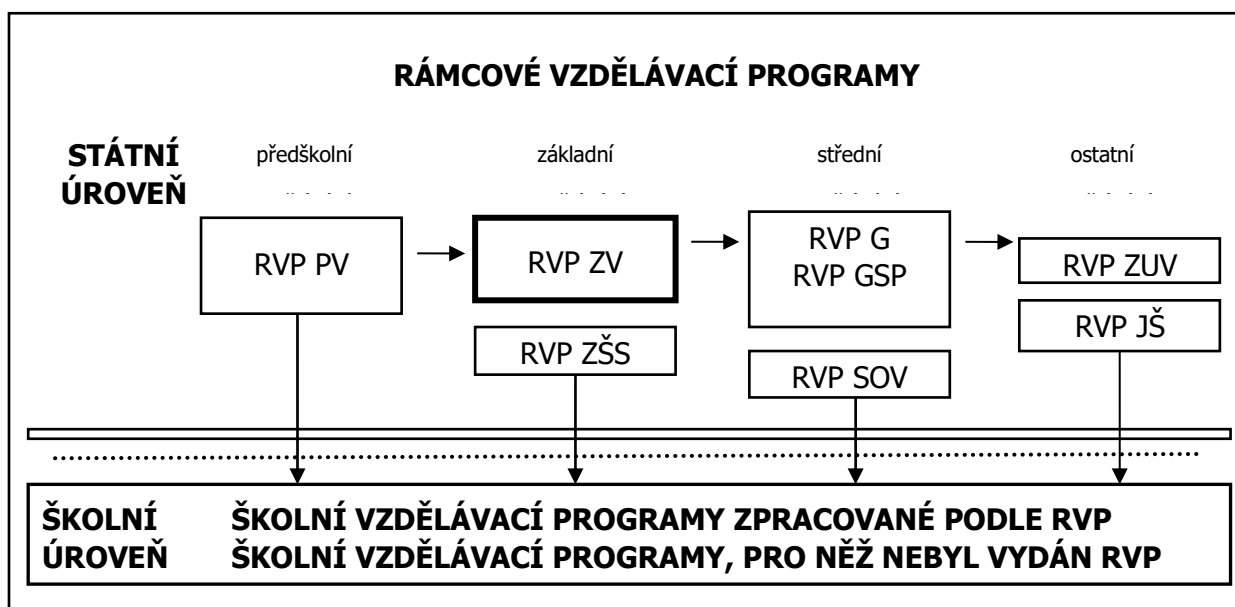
RÁMCOVÉ VZDĚLÁVACÍ PROGRAMY

STÁTNÍ ÚROVEŇ

předškolní

základní

střední

ostatní

RVP PV

RVP ZV

RVP G
RVP GSP

RVP ZUV

RVP JŠ

RVP ZŠS

RVP SOV

ŠKOLNÍ ÚROVEŇ

ŠKOLNÍ VZDĚLÁVACÍ PROGRAMY ZPRACOVANÉ PODLE RVP
ŠKOLNÍ VZDĚLÁVACÍ PROGRAMY, PRO NĚŽ NEBYL VYDÁN RVP